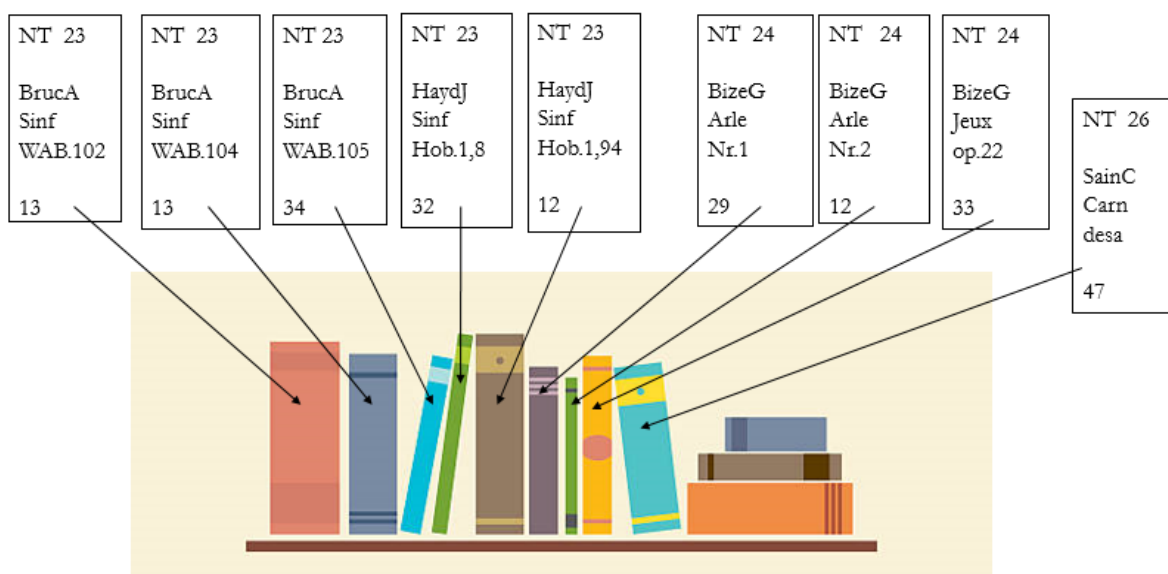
NT 23

BrucA
Sinf
WAB.102

13

NT 23

BrucA
Sinf
WAB.104

13

NT 23

BrucA
Sinf
WAB.105

34

NT 23

HaydJ
Sinf
Hob.1,8

32

NT 23

HaydJ
Sinf
Hob.1,94

12

NT 24

BizeG
Arle
Nr.1

29

NT 24

BizeG
Arle
Nr.2

12

NT 24

BizeG
Jeux
op.22

33

NT 26

SainC
Carn
desa

47